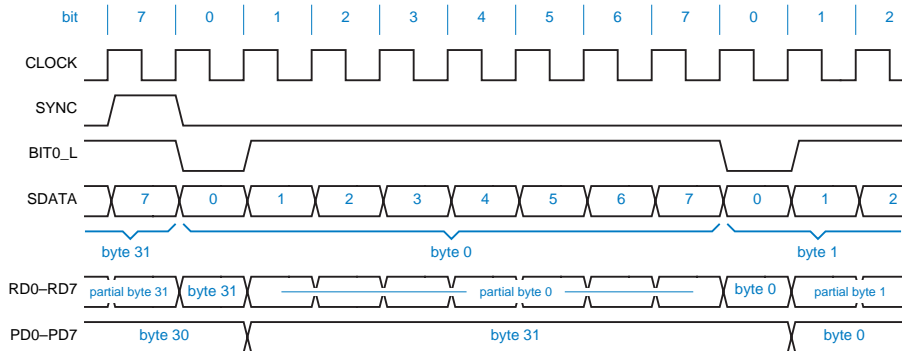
bit 7 0 1 2 3 4 5 6 7 0 1 2

CLOCK

SYNC

BIT0_L

SDATA 7 0 1 2 3 4 5 6 7 0 1 2

byte 31 byte 0 byte 1

RD0–RD7 partial byte 31 byte 31 partial byte 0 byte 0 partial byte 1

PD0–PD7 byte 30 byte 31 byte 0